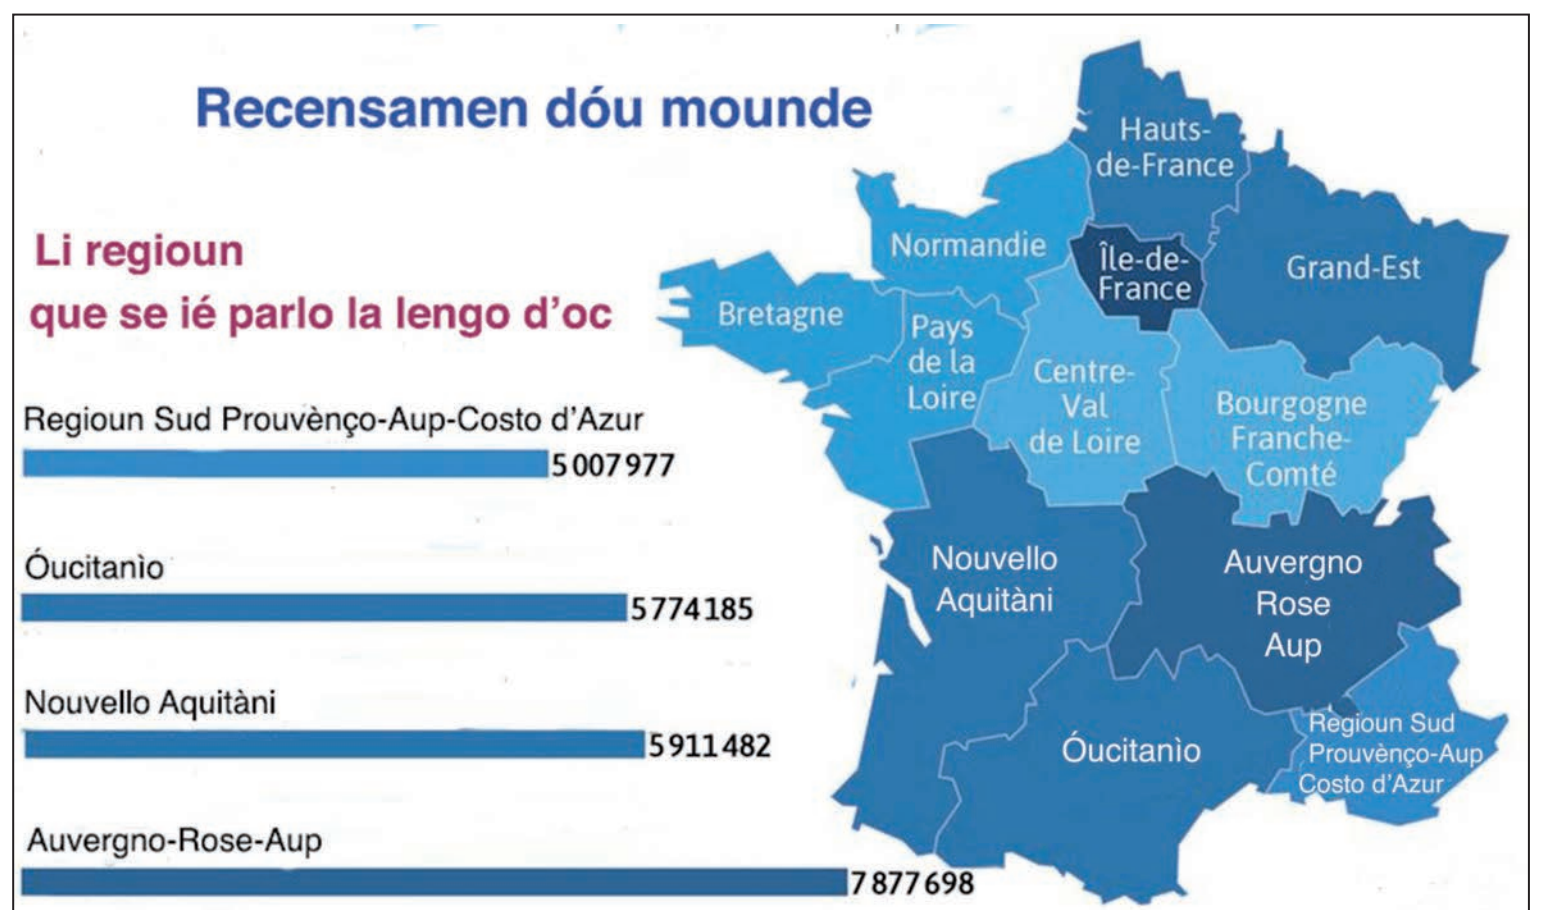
Recensamen dóu mounde

Li regioun
que se ié parlo la lengo d'oc

Regioun Sud Prouvènço-Aup-Costo d'Azur
5 007 977

Óucitanìo
5 774 185

Nouvello Aquitàni
5 911 482

Auvergno-Rose-Aup
7 877 698

Hauts-de-France
Normandie
Île-de-France
Grand-Est
Bretagne
Pays de la Loire
Centre-Val de Loire
Bourgogne Franche-Comté
Nouvello Aquitàni
Auvergno Rose Aup
Óucitanìo
Regioun Sud Prouvènço-Aup Costo d'Azur